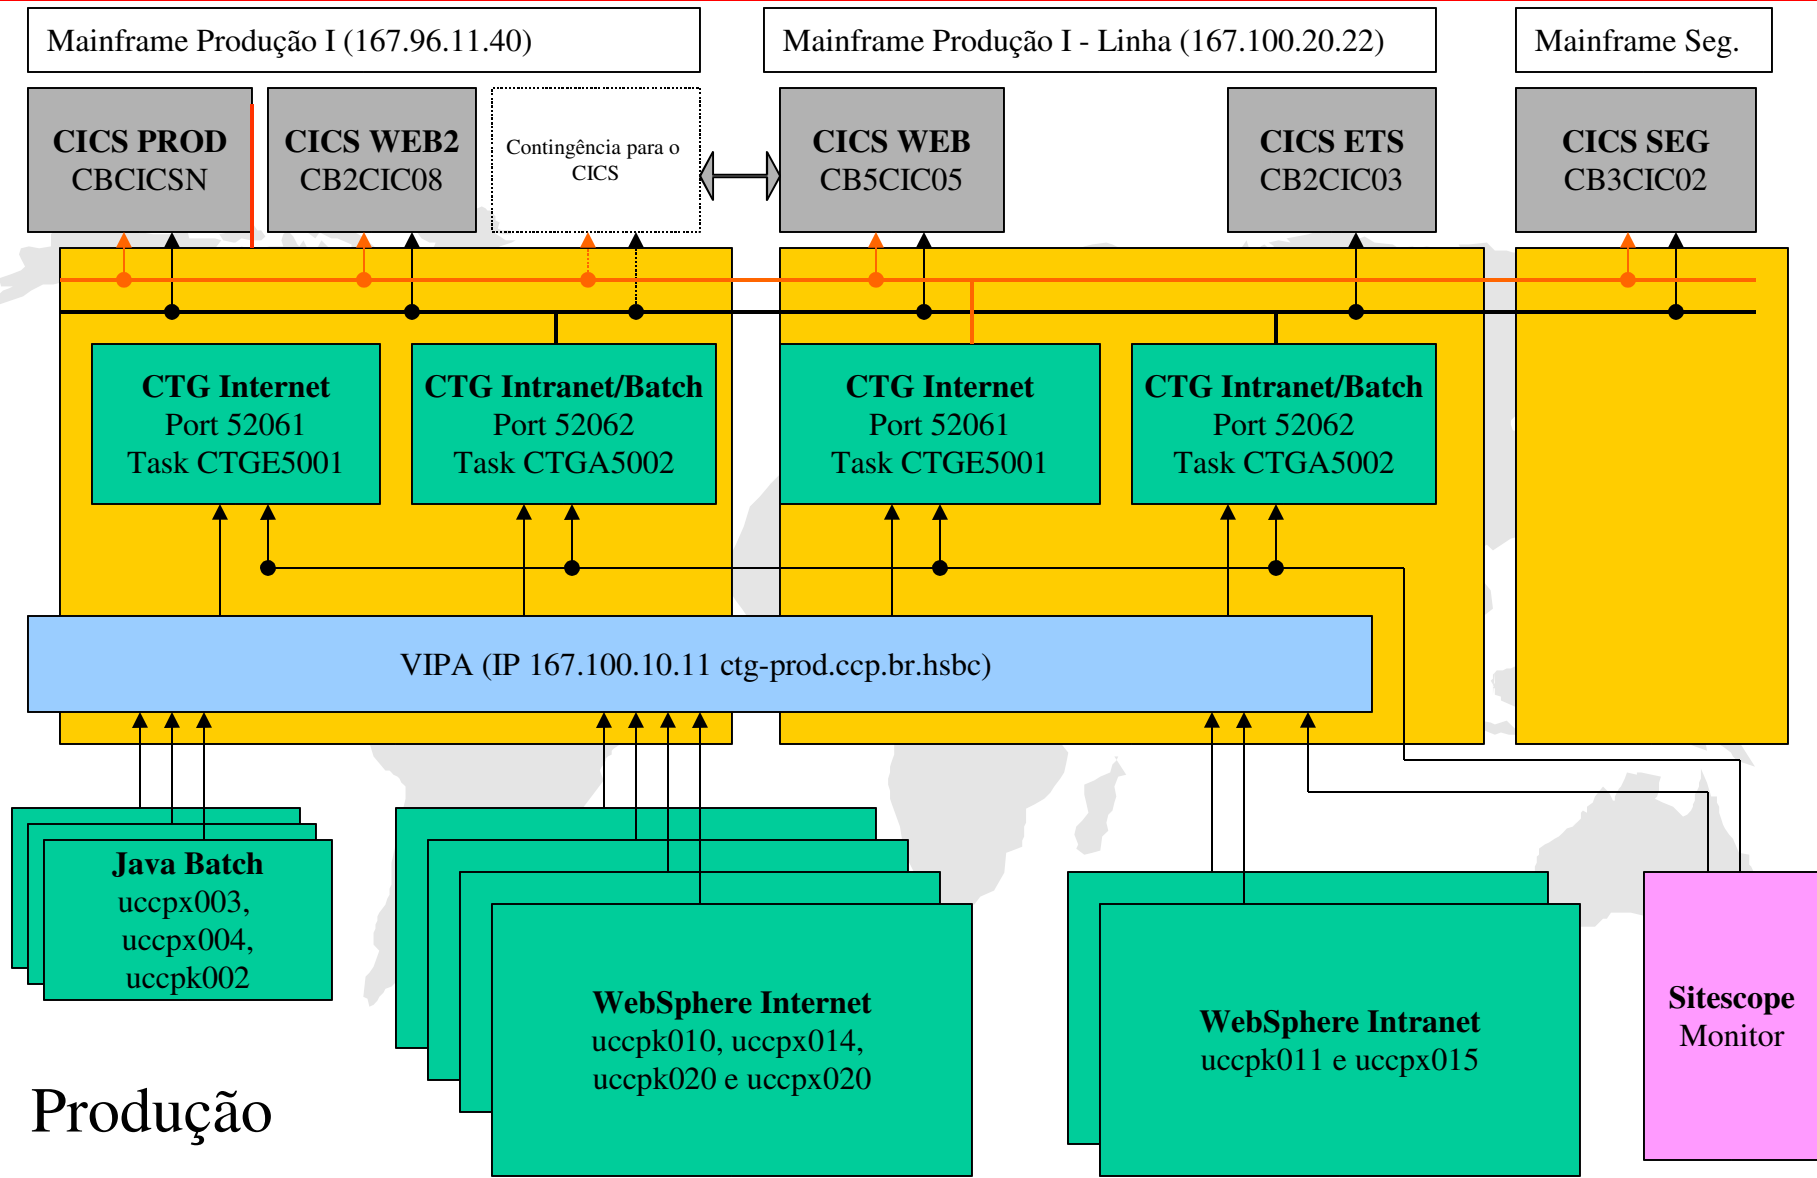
Mainframe Produção I (167.96.11.40)

Mainframe Produção I - Linha (167.100.20.22)

Mainframe Seg.

CICS PROD
CBCICSN

CICS WEB2
CB2CIC08

Contingência para o CICS

CICS WEB
CB5CIC05

CICS ETS
CB2CIC03

CICS SEG
CB3CIC02

CTG Internet
Port 52061
Task CTGE5001

CTG Intranet/Batch
Port 52062
Task CTGA5002

CTG Internet
Port 52061
Task CTGE5001

CTG Intranet/Batch
Port 52062
Task CTGA5002

VIPA (IP 167.100.10.11 ctg-prod.ccp.br.hsbc)

Java Batch
uccpx003,
uccpx004,
uccpk002

WebSphere Internet
uccpk010, uccpx014,
uccpk020 e uccpx020

WebSphere Intranet
uccpk011 e uccpx015

Sitescope
Monitor

Produção